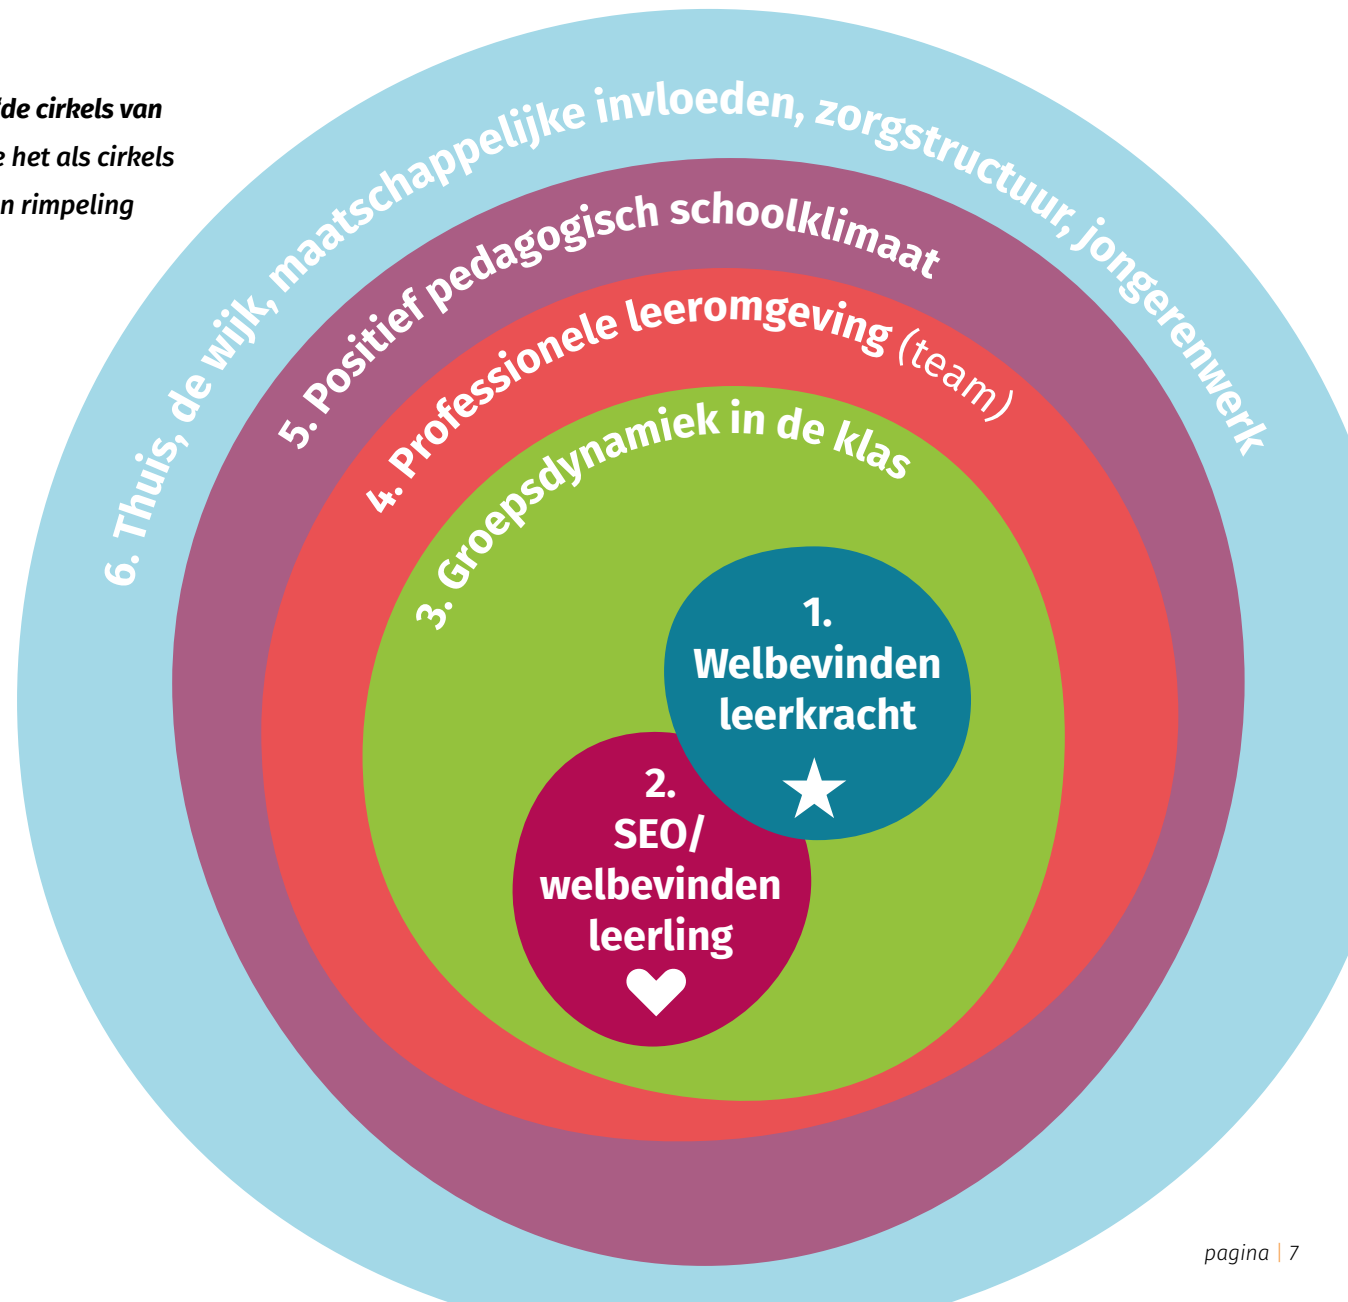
ide cirkels van
e het als cirkels
n rimpeling

6. Thuis, de wijk, maatschappelijke invloeden, zorgstructuur, jongerenwerk

5. Positief pedagogisch schoolklimaat

4. Professionele leeromgeving (team)

3. Groepsdynamiek in de klas

1. Welbevinden leerkracht

2. SEO/ welbevinden leerling

pagina | 7